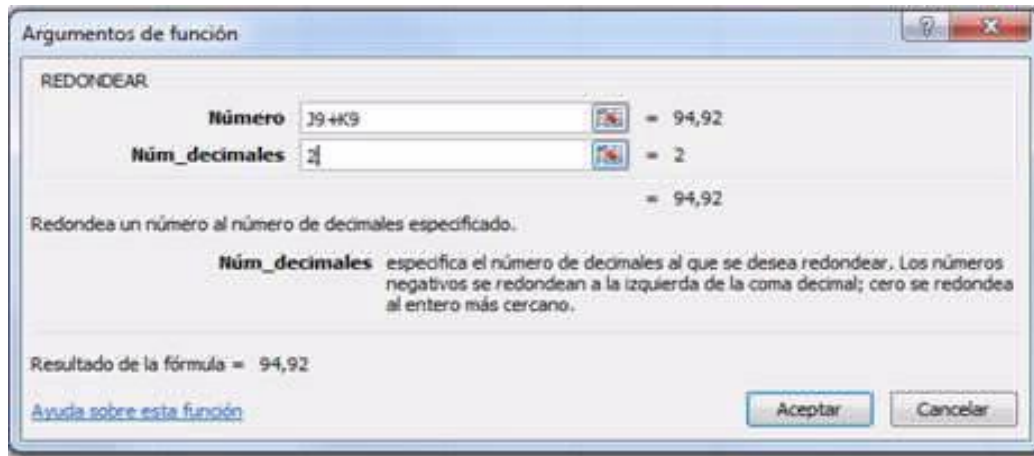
Argumentos de función

REDONDEAR

Número J9+K9 = 94,92

Núm_decimales 2 = 2

= 94,92

Redondea un número al número de decimales especificado.

Núm_decimales especifica el número de decimales al que se desea redondear. Los números negativos se redondean a la izquierda de la coma decimal; cero se redondea al entero más cercano.

Resultado de la fórmula = 94,92

Ayuda sobre esta función

Aceptar Cancelar